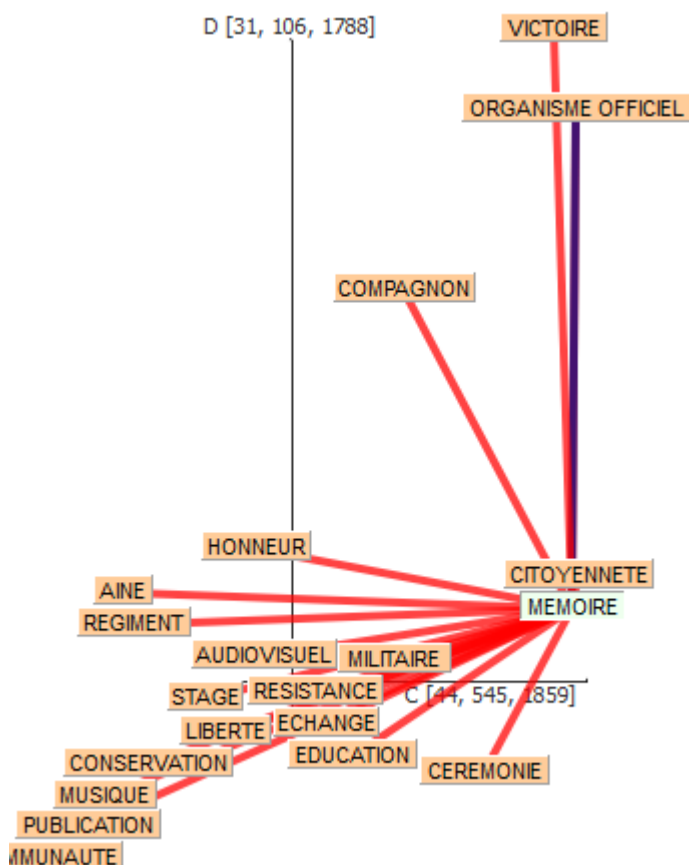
D [31, 106, 1788]

VICTOIRE

ORGANISME OFFICIEL

COMPAGNON

HONNEUR

CITOYENNETE

AINE

MEMOIRE

REGIMENT

AUDIOVISUEL

MILITAIRE

STAGE

RESISTANCE

C [44, 545, 1859]

LIBERTE

ECHANGE

EDUCATION

CONSERVATION

CEREMONIE

MUSIQUE

PUBLICATION

MMUNAUTE